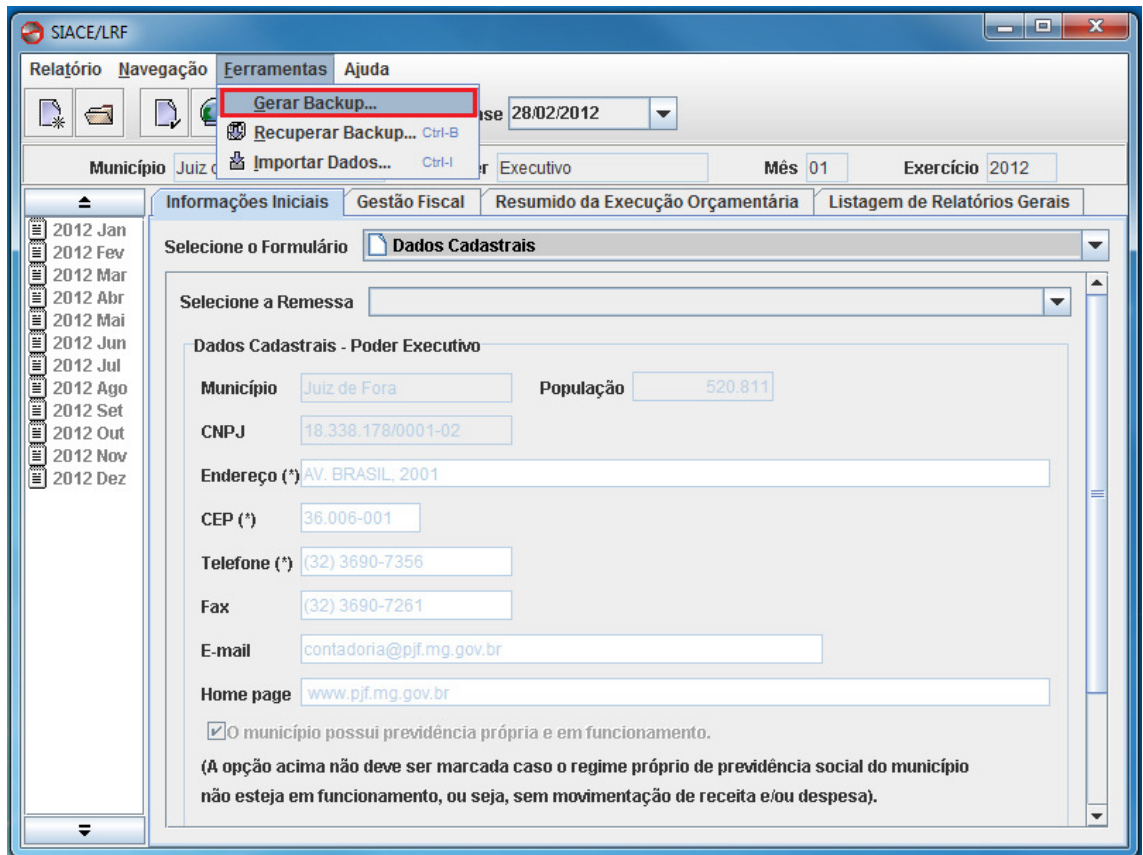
SIACE/LRF

Relatório Navegação Ferramentas Ajuda

Gerar Backup...
Recuperar Backup... Ctrl-B
Importar Dados... Ctrl-I

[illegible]ase 28/02/2012

Município Juiz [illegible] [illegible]r Executivo Mês 01 Exercício 2012

2012 Jan
2012 Fev
2012 Mar
2012 Abr
2012 Mai
2012 Jun
2012 Jul
2012 Ago
2012 Set
2012 Out
2012 Nov
2012 Dez

Informações Iniciais | Gestão Fiscal | Resumido da Execução Orçamentária | Listagem de Relatórios Gerais

Selecione o Formulário Dados Cadastrais

Selecione a Remessa

Dados Cadastrais - Poder Executivo

Município Juiz de Fora População 520.811

CNPJ 18.338.178/0001-02

Endereço (*) AV. BRASIL, 2001

CEP (*) 36.006-001

Telefone (*) (32) 3690-7356

Fax (32) 3690-7261

E-mail contadoria@pjf.mg.gov.br

Home page www.pjf.mg.gov.br

O município possui previdência própria e em funcionamento.

(A opção acima não deve ser marcada caso o regime próprio de previdência social do município não esteja em funcionamento, ou seja, sem movimentação de receita e/ou despesa).